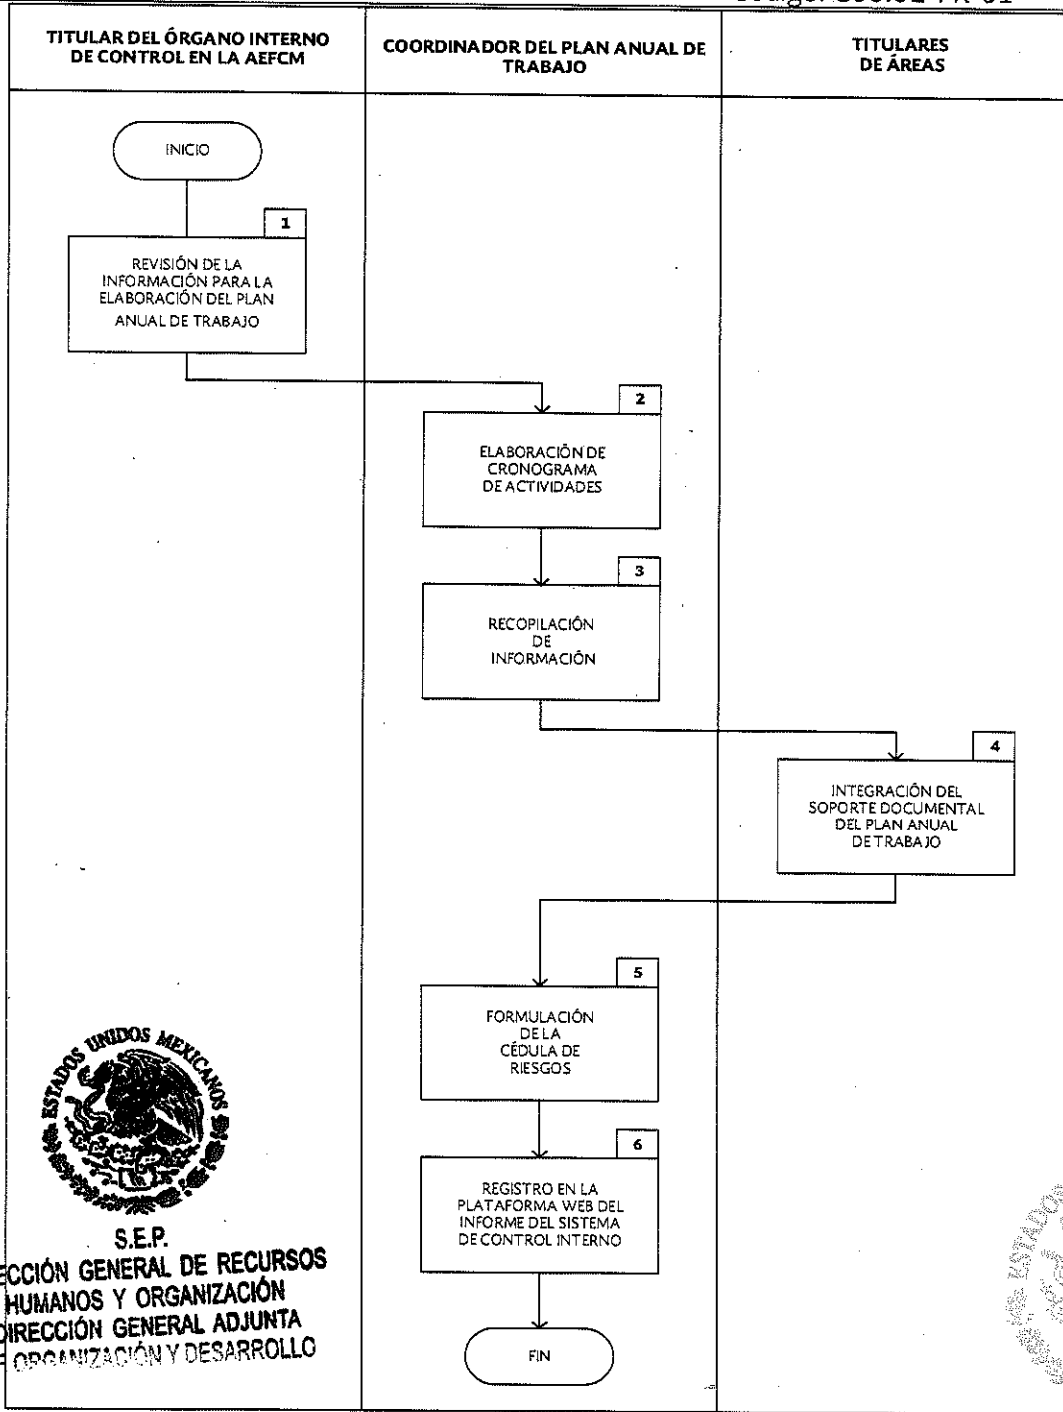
| TITULAR DEL ÓRGANO INTERNO DE CONTROL EN LA AEFCM | COORDINADOR DEL PLAN ANUAL DE TRABAJO | TITULARES DE ÁREAS |
|---|---|---|

INICIO

1
REVISIÓN DE LA INFORMACIÓN PARA LA ELABORACIÓN DEL PLAN ANUAL DE TRABAJO

2
ELABORACIÓN DE CRONOGRAMA DE ACTIVIDADES

3
RECOPILACIÓN DE INFORMACIÓN

4
INTEGRACIÓN DEL SOPORTE DOCUMENTAL DEL PLAN ANUAL DE TRABAJO

5
FORMULACIÓN DE LA CÉDULA DE RIESGOS

6
REGISTRO EN LA PLATAFORMA WEB DEL INFORME DEL SISTEMA DE CONTROL INTERNO

FIN

ESTADOS UNIDOS MEXICANOS
S.E.P.
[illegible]CCIÓN GENERAL DE RECURSOS HUMANOS Y ORGANIZACIÓN
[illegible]IRECCIÓN GENERAL ADJUNTA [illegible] ORGANIZACIÓN Y DESARROLLO